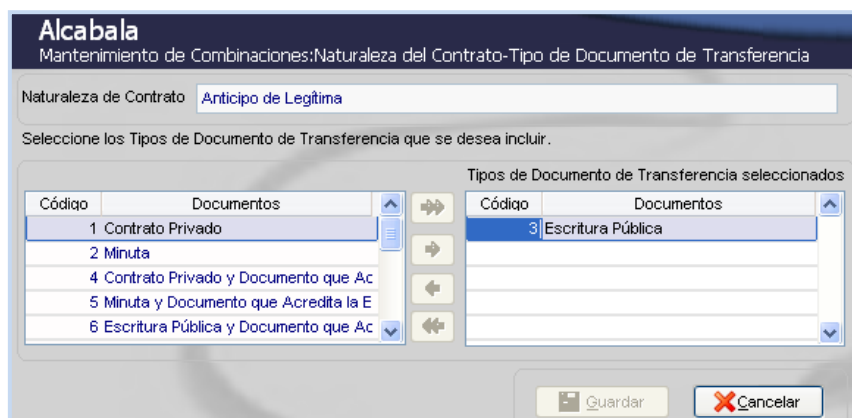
Alcabala
Mantenimiento de Combinaciones:Naturaleza del Contrato-Tipo de Documento de Transferencia

Naturaleza de Contrato Anticipo de Legítima

Seleccione los Tipos de Documento de Transferencia que se desea incluir.

| Código | Documentos |
|---|---|
| 1 | Contrato Privado |
| 2 | Minuta |
| 4 | Contrato Privado y Documento que Ac |
| 5 | Minuta y Documento que Acredita la E |
| 6 | Escritura Pública y Documento que Ac |

Tipos de Documento de Transferencia seleccionados

| Código | Documentos |
|---|---|
| 3 | Escritura Pública |

Guardar
Cancelar